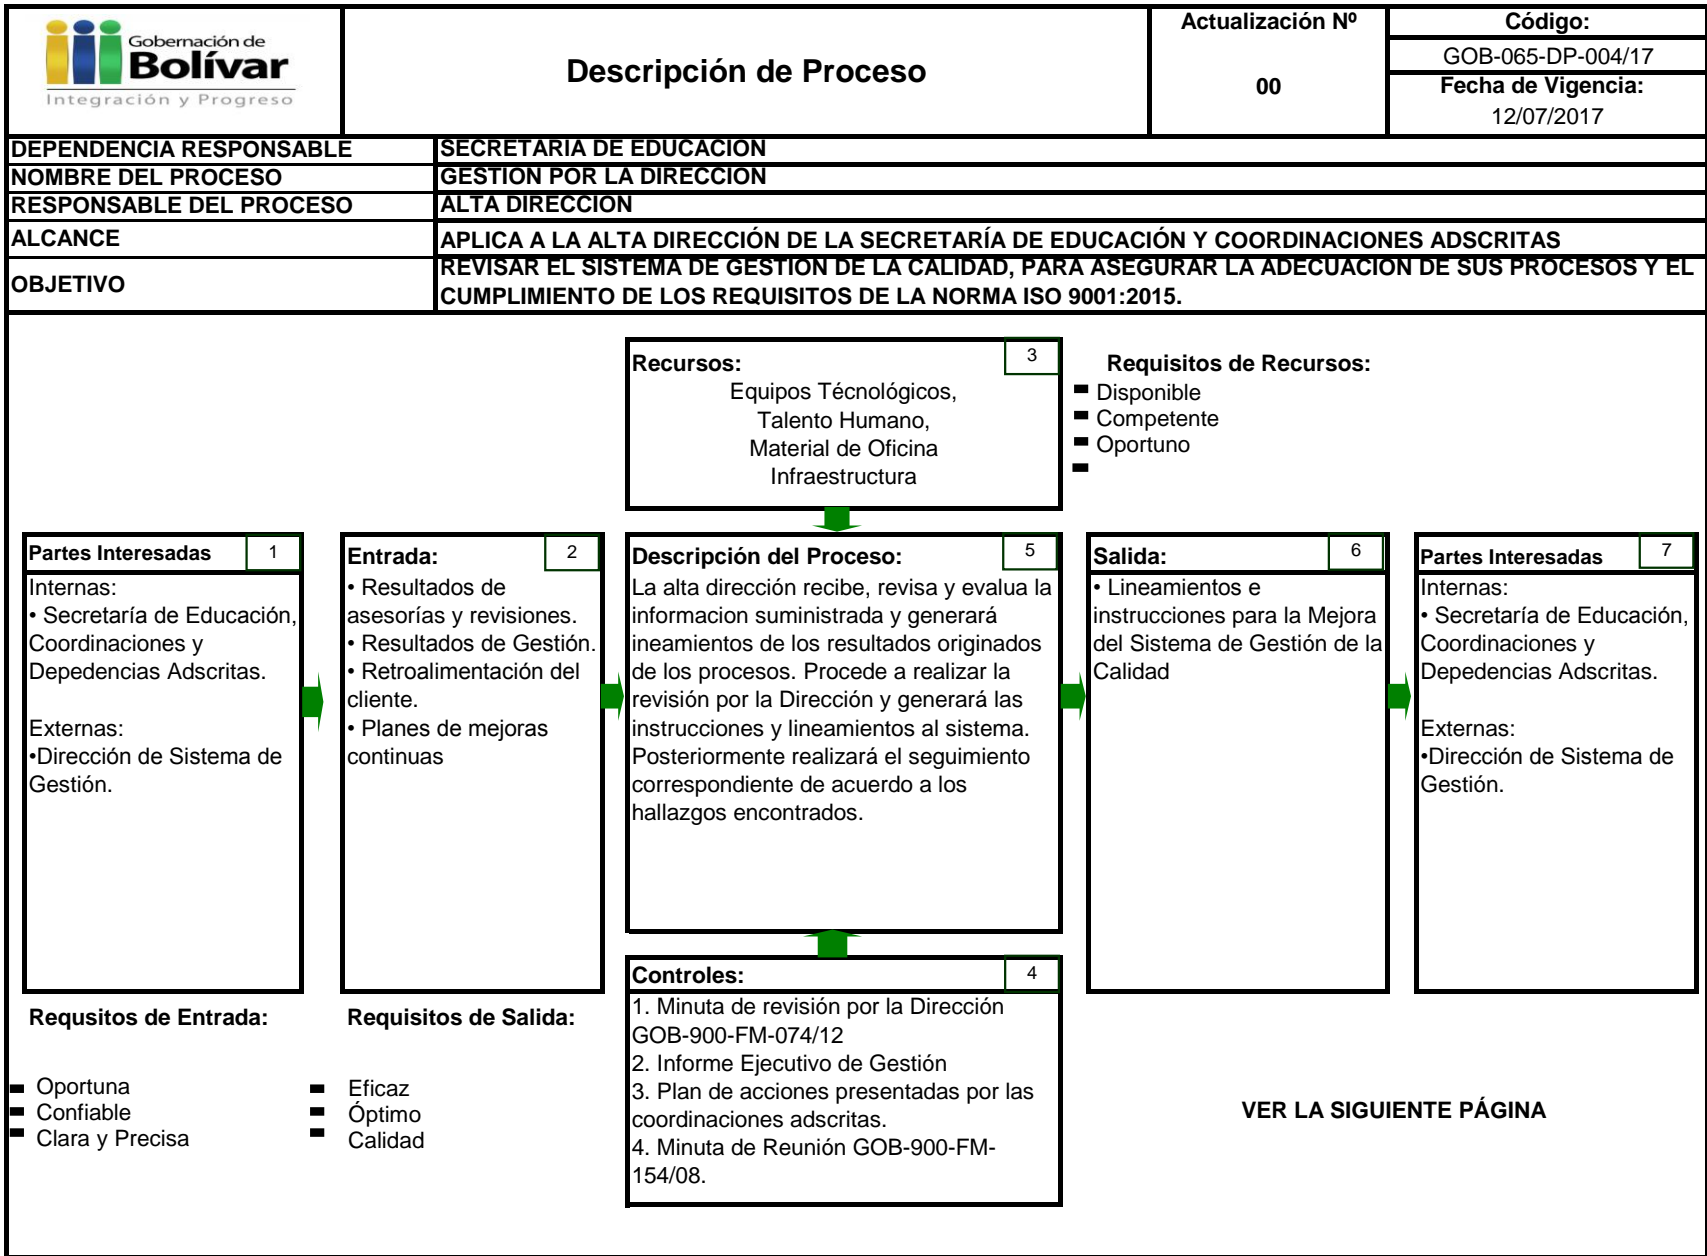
Gobernación de Bolívar
Integración y Progreso

Descripción de Proceso

Actualización Nº
00

Código:
GOB-065-DP-004/17
Fecha de Vigencia:
12/07/2017

| DEPENDENCIA RESPONSABLE | SECRETARIA DE EDUCACION |
|---|---|
| NOMBRE DEL PROCESO | GESTION POR LA DIRECCION |
| RESPONSABLE DEL PROCESO | ALTA DIRECCION |
| ALCANCE | APLICA A LA ALTA DIRECCIÓN DE LA SECRETARÍA DE EDUCACIÓN Y COORDINACIONES ADSCRITAS |
| OBJETIVO | REVISAR EL SISTEMA DE GESTION DE LA CALIDAD, PARA ASEGURAR LA ADECUACION DE SUS PROCESOS Y EL CUMPLIMIENTO DE LOS REQUISITOS DE LA NORMA ISO 9001:2015. |

Recursos: 3
Equipos Técnológicos,
Talento Humano,
Material de Oficina
Infraestructura

Requisitos de Recursos:
Disponible
Competente
Oportuno

Partes Interesadas 1
Internas:
• Secretaría de Educación, Coordinaciones y Depedencias Adscritas.

Externas:
•Dirección de Sistema de Gestión.

Entrada: 2
• Resultados de asesorías y revisiones.
• Resultados de Gestión.
• Retroalimentación del cliente.
• Planes de mejoras continuas

Descripción del Proceso: 5
La alta dirección recibe, revisa y evalua la informacion suministrada y generará ineamientos de los resultados originados de los procesos. Procede a realizar la revisión por la Dirección y generará las instrucciones y lineamientos al sistema. Posteriormente realizará el seguimiento correspondiente de acuerdo a los hallazgos encontrados.

Salida: 6
• Lineamientos e instrucciones para la Mejora del Sistema de Gestión de la Calidad

Partes Interesadas 7
Internas:
• Secretaría de Educación, Coordinaciones y Depedencias Adscritas.

Externas:
•Dirección de Sistema de Gestión.

Requsitos de Entrada:
Oportuna
Confiable
Clara y Precisa

Requisitos de Salida:
Eficaz
Óptimo
Calidad

Controles: 4
1. Minuta de revisión por la Dirección GOB-900-FM-074/12
2. Informe Ejecutivo de Gestión
3. Plan de acciones presentadas por las coordinaciones adscritas.
4. Minuta de Reunión GOB-900-FM-154/08.

VER LA SIGUIENTE PÁGINA